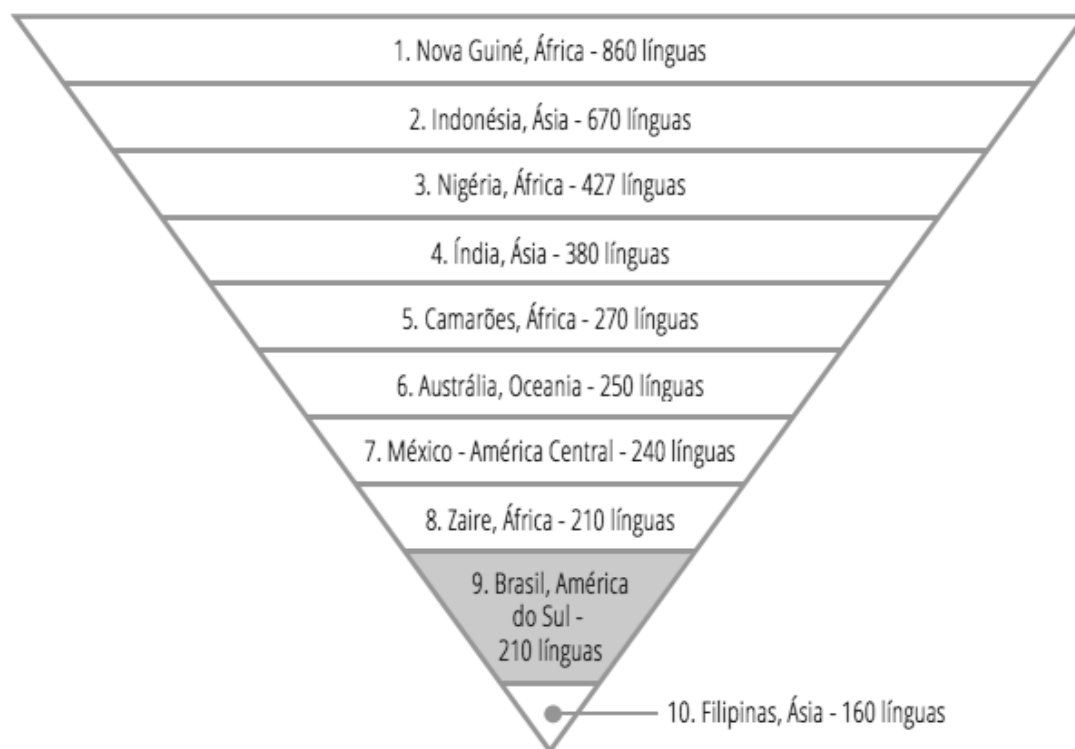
1. Nova Guiné, África - 860 línguas

2. Indonésia, Ásia - 670 línguas

3. Nigéria, África - 427 línguas

4. Índia, Ásia - 380 línguas

5. Camarões, África - 270 línguas

6. Austrália, Oceania - 250 línguas

7. México - América Central - 240 línguas

8. Zaire, África - 210 línguas

9. Brasil, América do Sul - 210 línguas

10. Filipinas, Ásia - 160 línguas